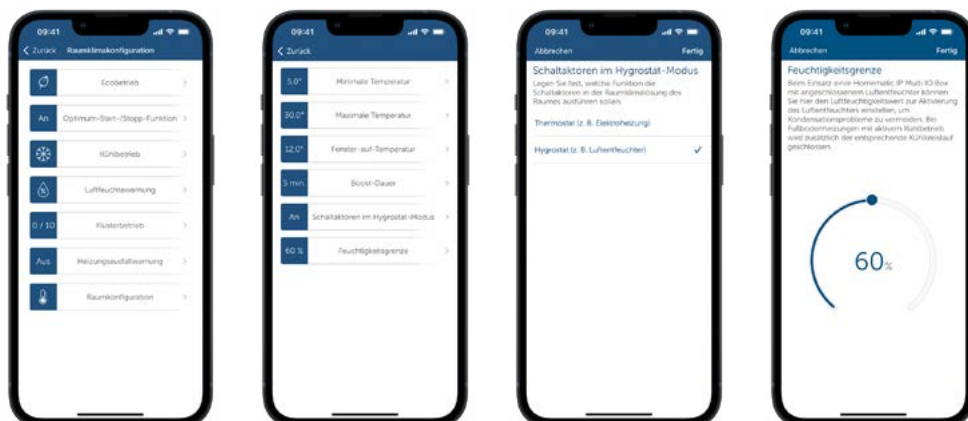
09:41

Zurück Raumklimakonfiguration

Ecobetrieb

An Optimum-Start-/Stopp-Funktion

Kühlbetrieb

Luftfeuchtewarnung

0 / 10 Klusterbetrieb

Aus Heizungsausfallwarnung

Raumkonfiguration

09:41

Zurück

5,0° Minimale Temperatur

30,0° Maximale Temperatur

12,0° Fenster-auf-Temperatur

5 min. Boost-Dauer

An Schaltaktoren im Hygrostat-Modus

60 % Feuchtigkeitsgrenze

09:41

Abbrechen Fertig

Schaltaktoren im Hygrostat-Modus

Legen Sie fest, welche Funktion die Schaltaktoren in der Raumklimalösung des Raumes ausführen sollen.

Thermostat (z. B. Elektroheizung)

Hygrostat (z. B. Luftentfeuchter)

09:41

Abbrechen Fertig

Feuchtigkeitsgrenze

Beim Einsatz einer Homematic IP Multi IO Box mit angeschlossenem Luftentfeuchter können Sie hier den Luftfeuchtigkeitswert zur Aktivierung des Luftentfeuchters einstellen, um Kondensationsprobleme zu vermeiden. Bei Fußbodenheizungen mit aktivem Kühlbetrieb wird zusätzlich der entsprechende Kühlkreislauf geschlossen.

60%